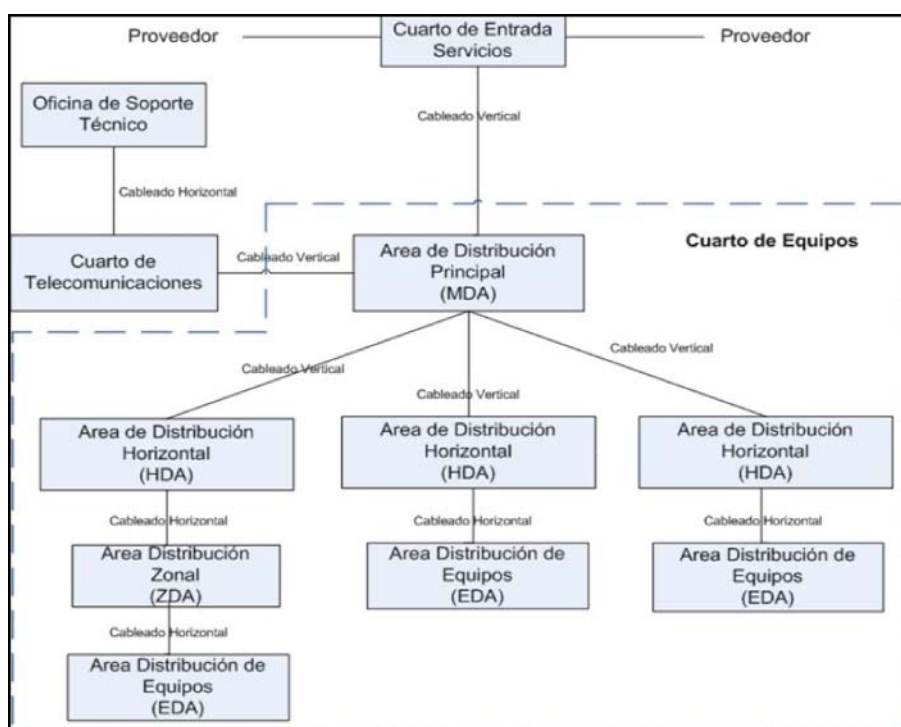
Proveedor

Cuarto de Entrada Servicios

Proveedor

Oficina de Soporte Técnico

Cableado Vertical

Cableado Horizontal

Cuarto de Telecomunicaciones

Cableado Vertical

Area de Distribución Principal (MDA)

Cuarto de Equipos

Cableado Vertical

Cableado Vertical

Cableado Vertical

Area de Distribución Horizontal (HDA)

Area de Distribución Horizontal (HDA)

Area de Distribución Horizontal (HDA)

Cableado Horizontal

Cableado Horizontal

Cableado Horizontal

Area Distribución Zonal (ZDA)

Area Distribución de Equipos (EDA)

Area Distribución de Equipos (EDA)

Cableado Horizontal

Area Distribución de Equipos (EDA)